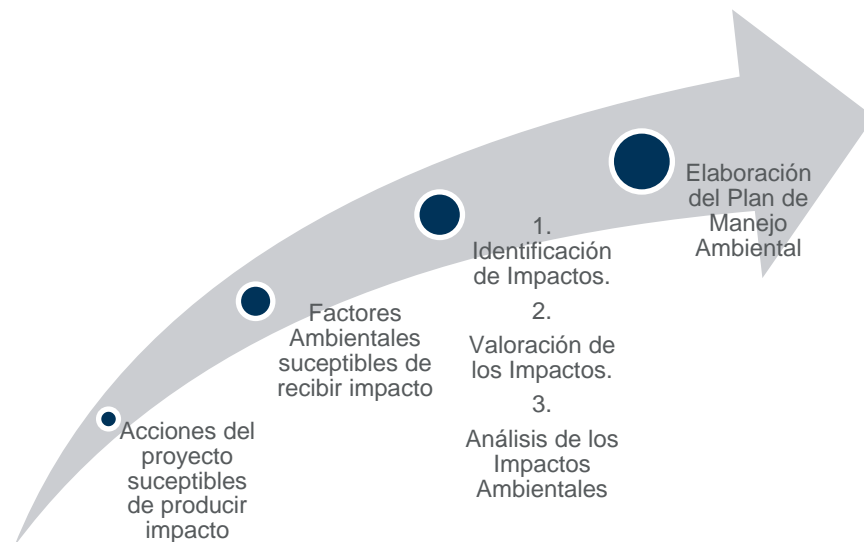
Acciones del proyecto suceptibles de producir impacto

Factores Ambientales suceptibles de recibir impacto

1. Identificación de Impactos.

2. Valoración de los Impactos.

3. Análisis de los Impactos Ambientales

Elaboración del Plan de Manejo Ambiental